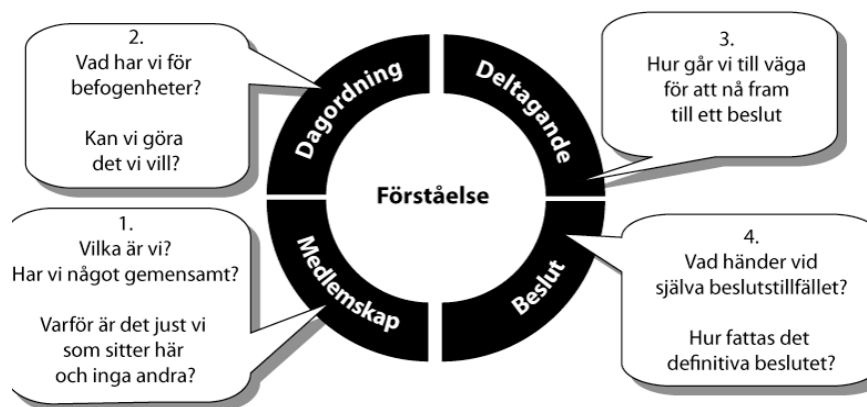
1.
Vilka är vi?
Har vi något gemensamt?

Varför är det just vi
som sitter här
och inga andra?

2.
Vad har vi för
befogenheter?

Kan vi göra
det vi vill?

Medlemskap

Dagordning

Deltagande

Beslut

Förståelse

3.
Hur går vi till väga
för att nå fram
till ett beslut

4.
Vad händer vid
själva beslutstillfället?

Hur fattas det
definitiva beslutet?